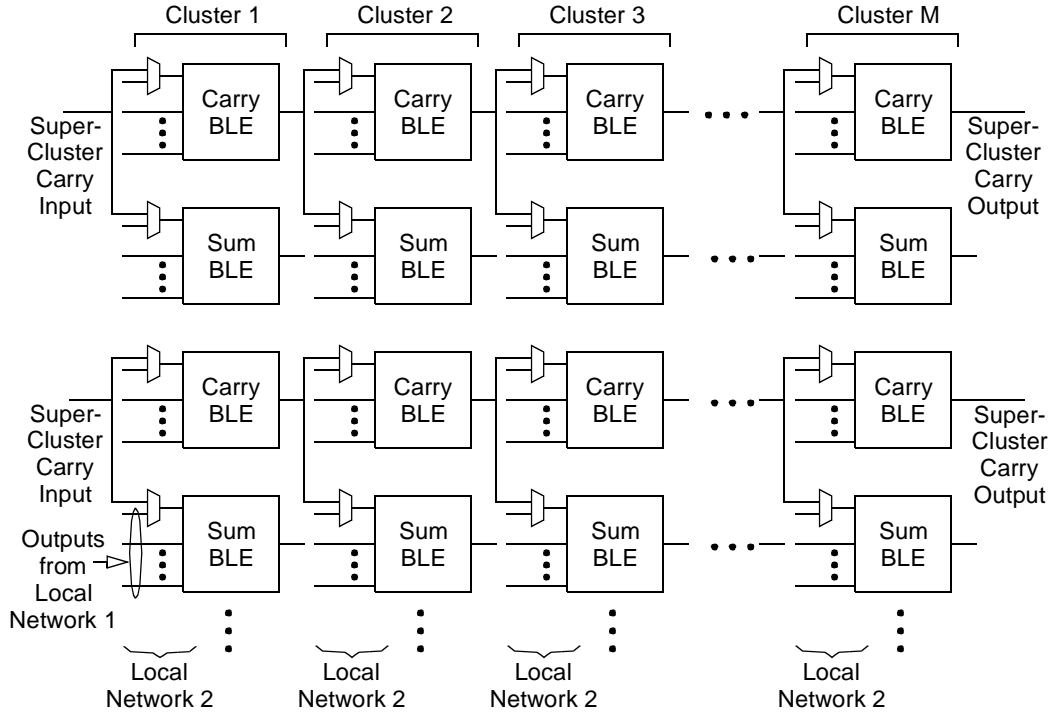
Cluster 1
Cluster 2
Cluster 3
Cluster M

Super-Cluster Carry Input

Carry BLE
Carry BLE
Carry BLE
Carry BLE

Super-Cluster Carry Output

Sum BLE
Sum BLE
Sum BLE
Sum BLE

Super-Cluster Carry Input

Carry BLE
Carry BLE
Carry BLE
Carry BLE

Super-Cluster Carry Output

Outputs from Local Network 1

Sum BLE
Sum BLE
Sum BLE
Sum BLE

Local Network 2
Local Network 2
Local Network 2
Local Network 2